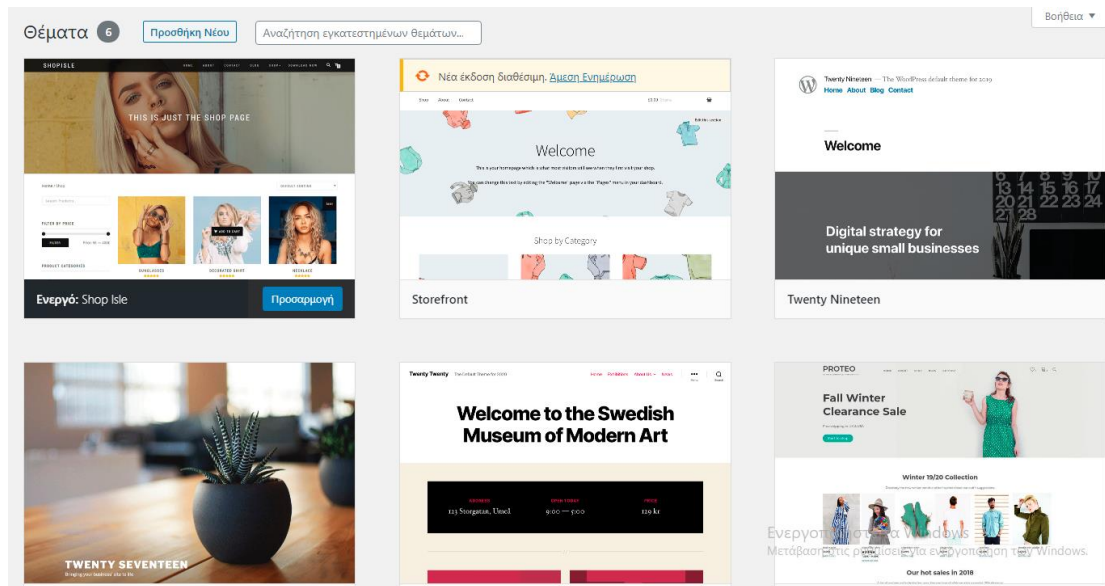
Θέματα 6 Προσθήκη Νέου Αναζήτηση εγκατεστημένων θεμάτων...

Βοήθεια ▼

SHOPISLE

THIS IS JUST THE SHOP PAGE

FILTER BY PRICE

PRODUCT CATEGORIES

SUNGLASSES DECORATED SHIRT NECKLACE

Ενεργό: Shop Isle Προσαρμογή

Νέα έκδοση διαθέσιμη. Άμεση Ενημέρωση

Welcome

Shop by Category

Storefront

Twenty Nineteen — The WordPress default theme for 2019
Home About Blog Contact

Welcome

Digital strategy for unique small businesses

Twenty Nineteen

TWENTY SEVENTEEN
Bringing your business' site to life

Twenty Twenty

Welcome to the Swedish Museum of Modern Art

123 Storgatan, Umeå 9:00 — 17:00 129 kr

PROTEO

Fall Winter Clearance Sale

Winter 19/20 Collection

Our hot sales in 2018

Ενεργοποίηση των Windows
Μεταβείτε στις ρυθμίσεις για ενεργοποίηση των Windows.